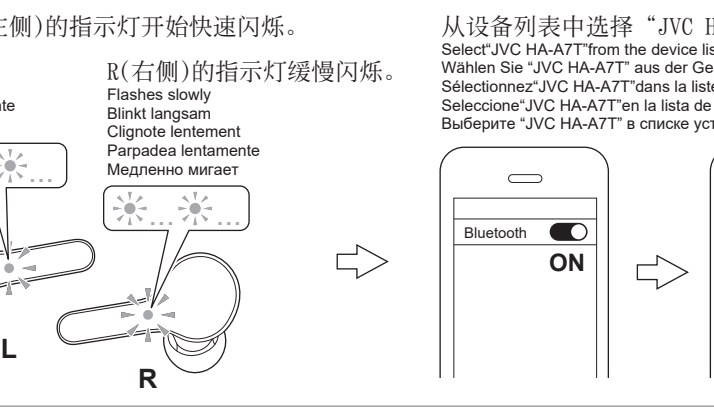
左侧)的指示灯开始快速闪烁。

te

L

R(右侧)的指示灯缓慢闪烁。
Flashes slowly
Blinkt langsam
Clignote lentement
Parpadea lentamente
Медленно мигает

R

从设备列表中选择“JVC H
Select“JVC HA-A7T”from the device lis
Wählen Sie “JVC HA-A7T” aus der Ge
Sélectionnez“JVC HA-A7T”dans la liste
Seleccione“JVC HA-A7T”en la lista de
Выберите “JVC HA-A7T” в списке ус

Bluetooth
ON